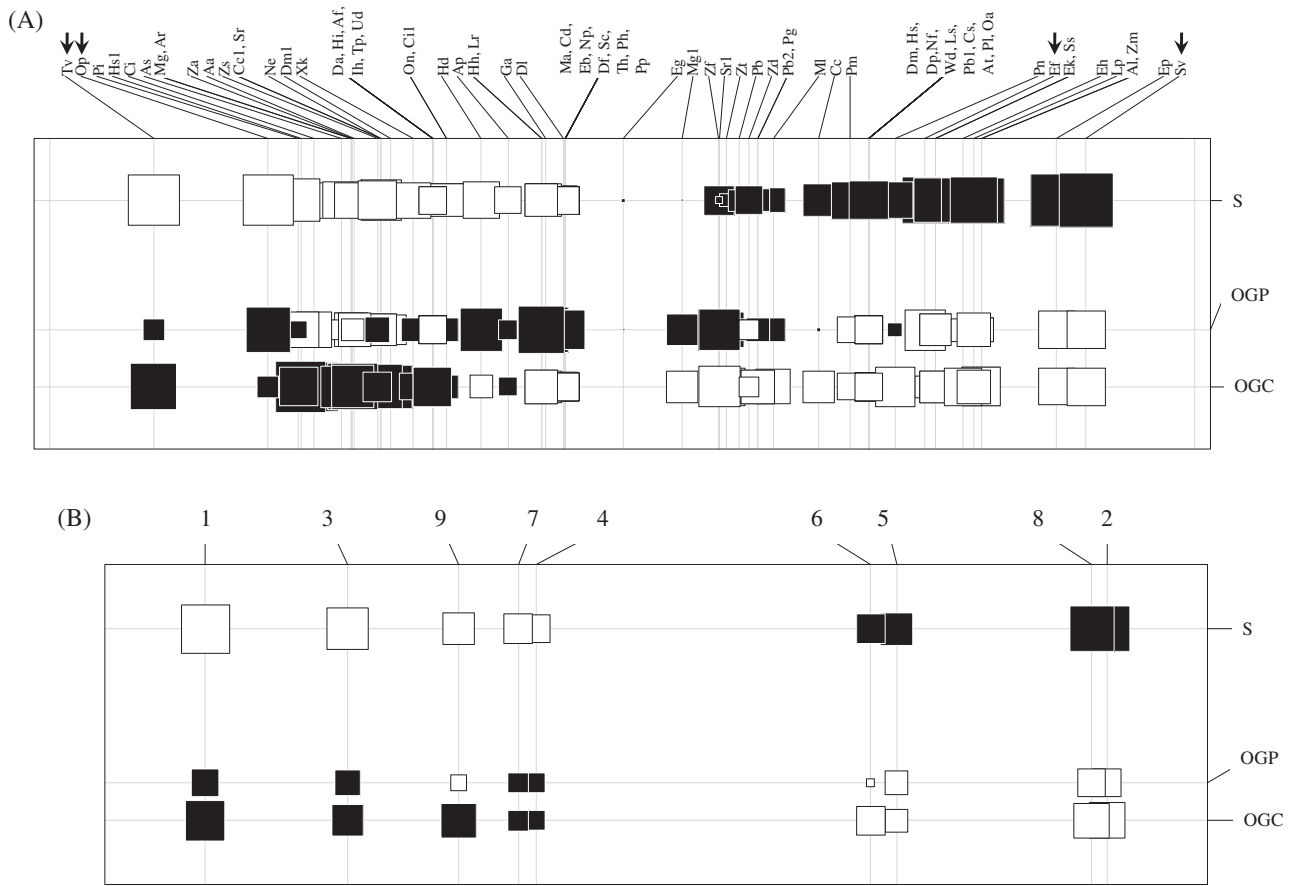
(A)

Tv, Op, Pi, Hs1, Ci, As, Mg, Ar, Za, Aa, Zs, Cc1, Sr, Ne, Dm1, Xk, Da, Hi, Af, Ih, Tp, Ud, On, Ci1, Hd, Ap, Hh, Lr, Ga, Dl, Ma, Cd, Eb, Np, Df, Sc, Th, Ph, Pp, Eg, Mg1, Zf, Sr1, Zt, Pb, Zd, Pb2, Pg, Ml, Cc, Pm, Dm, Hs, Dp, Nf, Wd, Ls, Pb1, Cs, At, Pl, Oa, Pn, Ef, Ek, Ss, Eh, Lp, Al, Zm, Ep, Sv

S

OGP

OGC

(B)

1 3 9 7 4 6 5 8 2

S

OGP

OGC